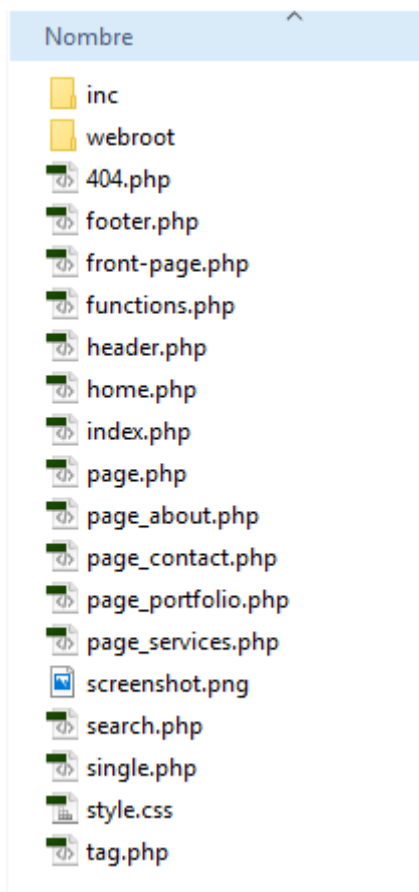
Nombre

inc
webroot
404.php
footer.php
front-page.php
functions.php
header.php
home.php
index.php
page.php
page_about.php
page_contact.php
page_portfolio.php
page_services.php
screenshot.png
search.php
single.php
style.css
tag.php